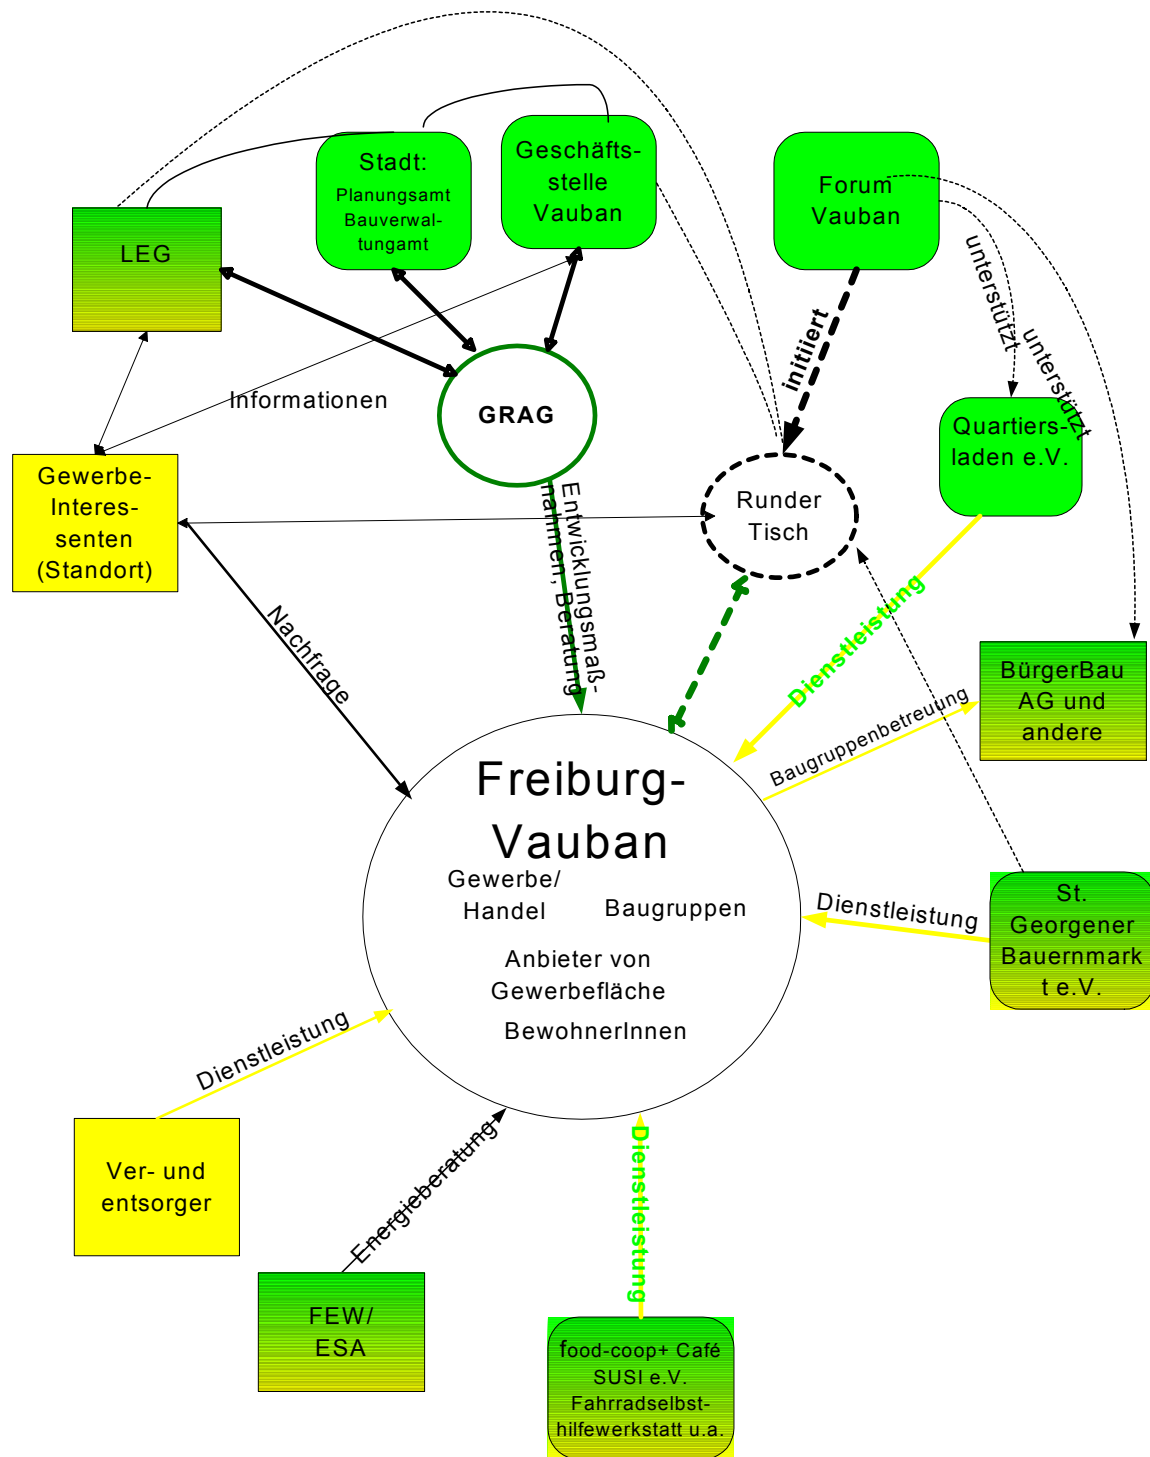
Stadt: Planungsamt Bauverwaltungamt

Geschäftsstelle Vauban

Forum Vauban

LEG

GRAG

Informationen

initiiert

unterstützt

unterstützt

Quartiersladen e.V.

Gewerbe-Interessenten (Standort)

Runder Tisch

Entwicklungsmaßnahmen, Beratung

Nachfrage

Dienstleistung

BürgerBau AG und andere

Baugruppenbetreuung

Freiburg-Vauban

Gewerbe/ Handel

Baugruppen

Anbieter von Gewerbefläche

BewohnerInnen

Dienstleistung

St. Georgener Bauernmarkt e.V.

Dienstleistung

Ver- und entsorger

Energieberatung

FEW/ ESA

Dienstleistung

food-coop+ Café SUSI e.V. Fahrradselbsthilfewerkstatt u.a.